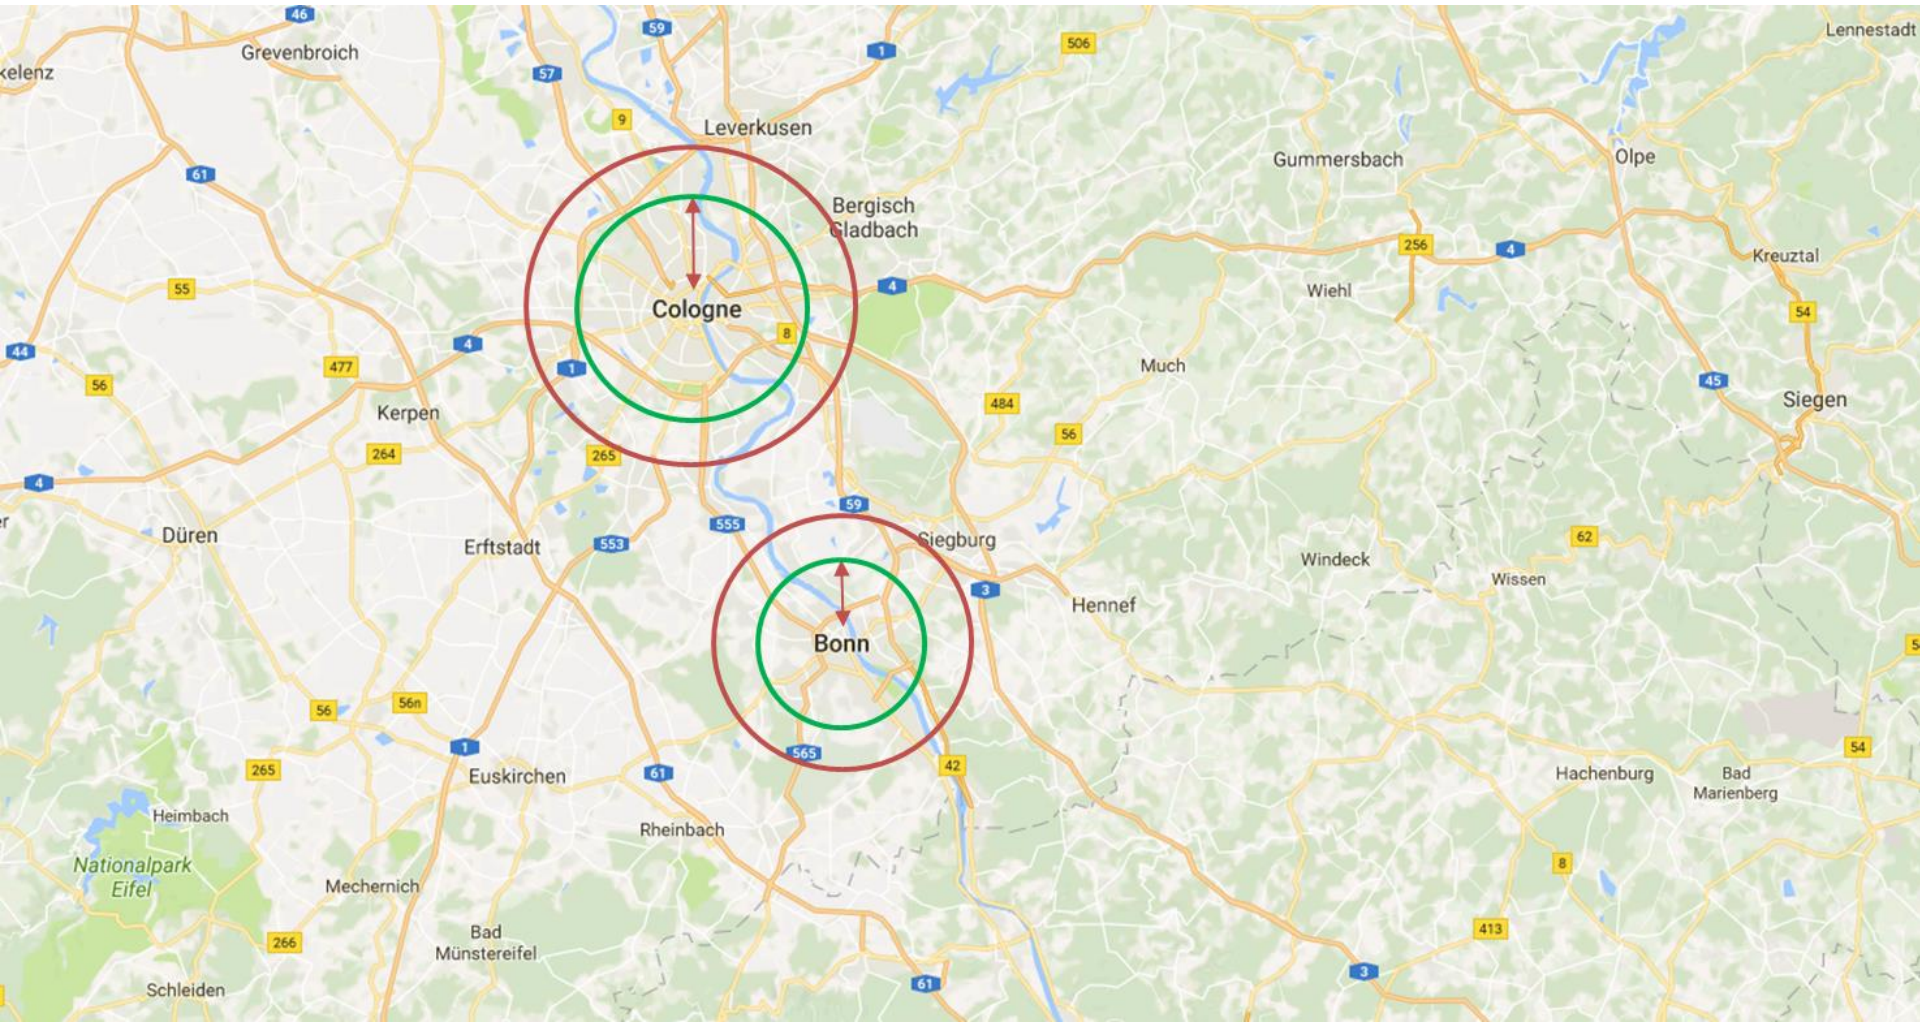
46
Grevenbroich
kelenz
59
57
1
506
Lennestadt
9
Leverkusen
Gummersbach
Olpe
61
Bergisch Gladbach
256
4
Kreuztal
55
Cologne
8
4
Wiehl
54
44
4
477
1
Much
45
Siegen
56
Kerpen
484
264
265
56
4
59
Düren
Erftstadt
555
553
Siegburg
Windeck
Wissen
62
3
Hennef
Bonn
56
56n
1
565
54
265
Euskirchen
61
42
Hachenburg
Bad Marienberg
Heimbach
Nationalpark Eifel
Rheinbach
8
Mechernich
266
Bad Münstereifel
413
3
61
Schleiden